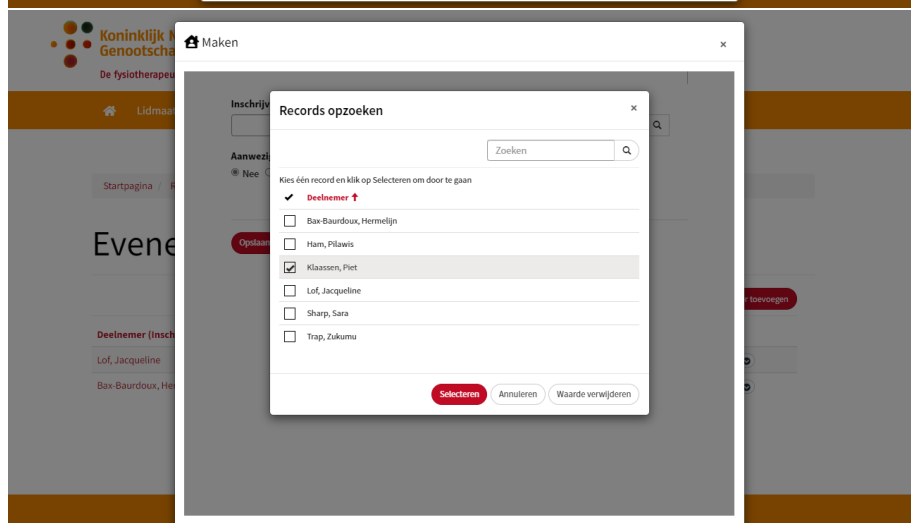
Koninklijk N
Genootscha
De fysiotherapeu

Lidmaat

Startpagina / R

Evene

Deelnemer (Insch
Lof, Jacqueline
Bax-Baurdoux, He

r toevoegen

Maken ×

Inschrijv

Aanwezi
Nee

Opslaan

Records opzoeken ×

Zoeken

Kies één record en klik op Selecteren om door te gaan

✔ Deelnemer ↑

Bax-Baurdoux, Hermelijn
Ham, Pilawis
Klaassen, Piet
Lof, Jacqueline
Sharp, Sara
Trap, Zukumu

Selecteren Annuleren Waarde verwijderen